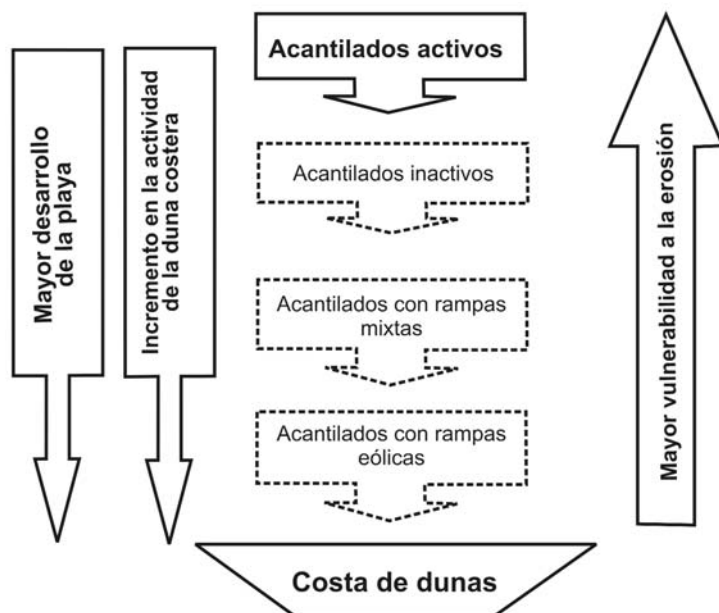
Mayor desarrollo de la playa

Incremento en la actividad de la duna costera

Acantilados activos

Acantilados inactivos

Acantilados con rampas mixtas

Acantilados con rampas eólicas

Costa de dunas

Mayor vulnerabilidad a la erosión